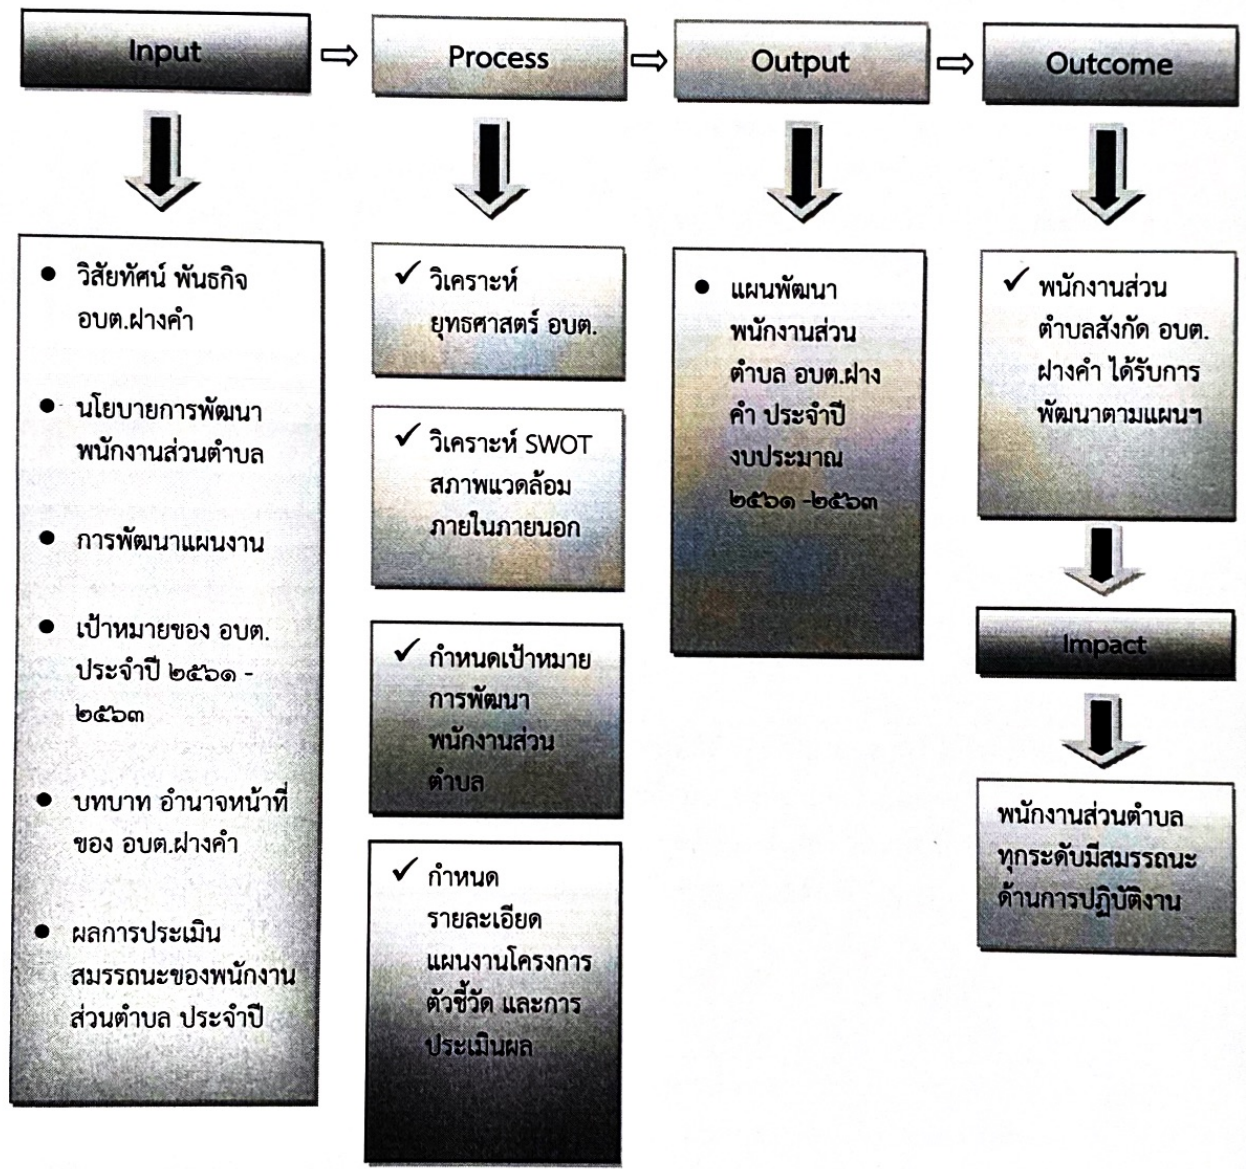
Input ⇨ Process ⇨ Output ⇨ Outcome

● วิสัยทัศน์ พันธกิจ อบต.ฝางคำ

● นโยบายการพัฒนาพนักงานส่วนตำบล

● การพัฒนาแผนงาน

● เป้าหมายของ อบต. ประจำปี ๒๕๖๑ - ๒๕๖๓

● บทบาท อำนาจหน้าที่ของ อบต.ฝางคำ

● ผลการประเมินสมรรถนะของพนักงานส่วนตำบล ประจำปี

✓ วิเคราะห์ยุทธศาสตร์ อบต.

✓ วิเคราะห์ SWOT สภาพแวดล้อมภายในภายนอก

✓ กำหนดเป้าหมายการพัฒนาพนักงานส่วนตำบล

✓ กำหนดรายละเอียดแผนงานโครงการ ตัวชี้วัด และการประเมินผล

● แผนพัฒนาพนักงานส่วนตำบล อบต.ฝางคำ ประจำปีงบประมาณ ๒๕๖๑ -๒๕๖๓

✓ พนักงานส่วนตำบลสังกัด อบต.ฝางคำ ได้รับการพัฒนาตามแผนฯ

Impact

พนักงานส่วนตำบลทุกระดับมีสมรรถนะด้านการปฏิบัติงาน